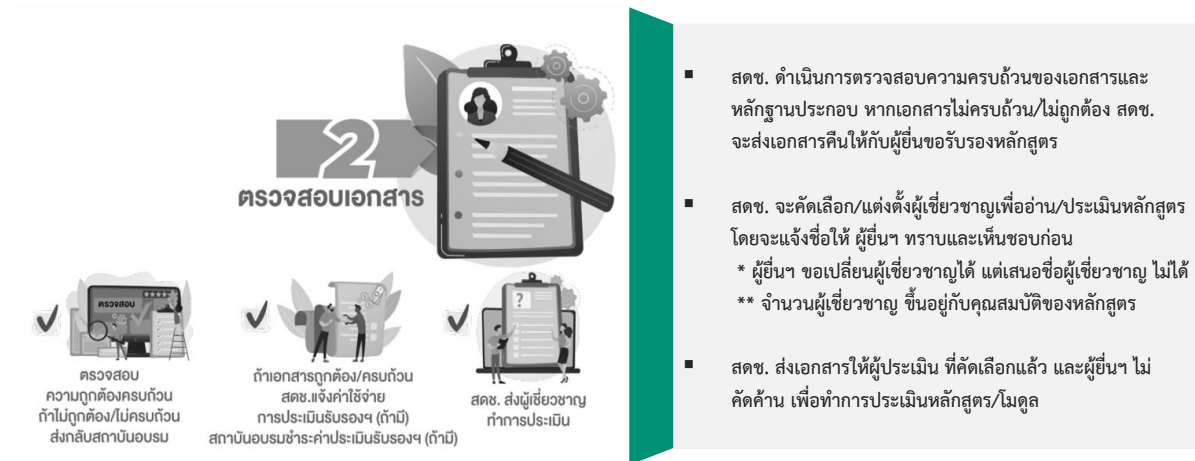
2
ตรวจสอบเอกสาร

ตรวจสอบ

ตรวจสอบ
ความถูกต้องครบถ้วน
ถ้าไม่ถูกต้อง/ไม่ครบถ้วน
ส่งกลับสถาบันอบรม

ถ้าเอกสารถูกต้อง/ครบถ้วน
สดช.แจ้งค่าใช้จ่าย
การประเมินรับรองฯ (ถ้ามี)
สถาบันอบรมชำระค่าประเมินรับรองฯ (ถ้ามี)

?

สดช. ส่งผู้เชี่ยวชาญ
ทำการประเมิน

▪ สดช. ดำเนินการตรวจสอบความครบถ้วนของเอกสารและหลักฐานประกอบ หากเอกสารไม่ครบถ้วน/ไม่ถูกต้อง สดช. จะส่งเอกสารคืนให้กับผู้ยื่นขอรับรองหลักสูตร

▪ สดช. จะคัดเลือก/แต่งตั้งผู้เชี่ยวชาญเพื่ออ่าน/ประเมินหลักสูตร โดยจะแจ้งชื่อให้ ผู้ยื่นฯ ทราบและเห็นชอบก่อน
* ผู้ยื่นฯ ขอเปลี่ยนผู้เชี่ยวชาญได้ แต่เสนอชื่อผู้เชี่ยวชาญ ไม่ได้
** จำนวนผู้เชี่ยวชาญ ขึ้นอยู่กับคุณสมบัติของหลักสูตร

▪ สดช. ส่งเอกสารให้ผู้ประเมิน ที่คัดเลือกแล้ว และผู้ยื่นฯ ไม่คัดค้าน เพื่อทำการประเมินหลักสูตร/โมดูล